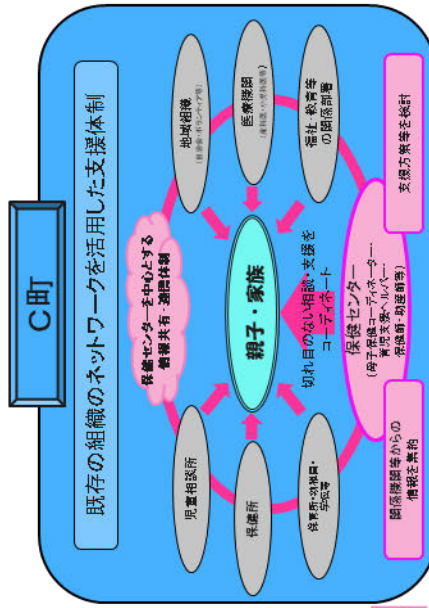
C町

既存の組織のネットワークを活用した支援体制

地域組織
(民生委員・ボランティア等)

医療機関
(産科医・小児科医等)

福祉、教育等の関係部署

支援方策を検討

保健センターを中心とする情報共有・連携体制

親子・家族

切れ目のない相談・支援をコーディネート

保健センター
(母子保健コーディネーター、育児支援ヘルパー、保健師、助産師等)

児童相談所

保健所

保育所・幼稚園・学校等

関係機関等からの情報を集約